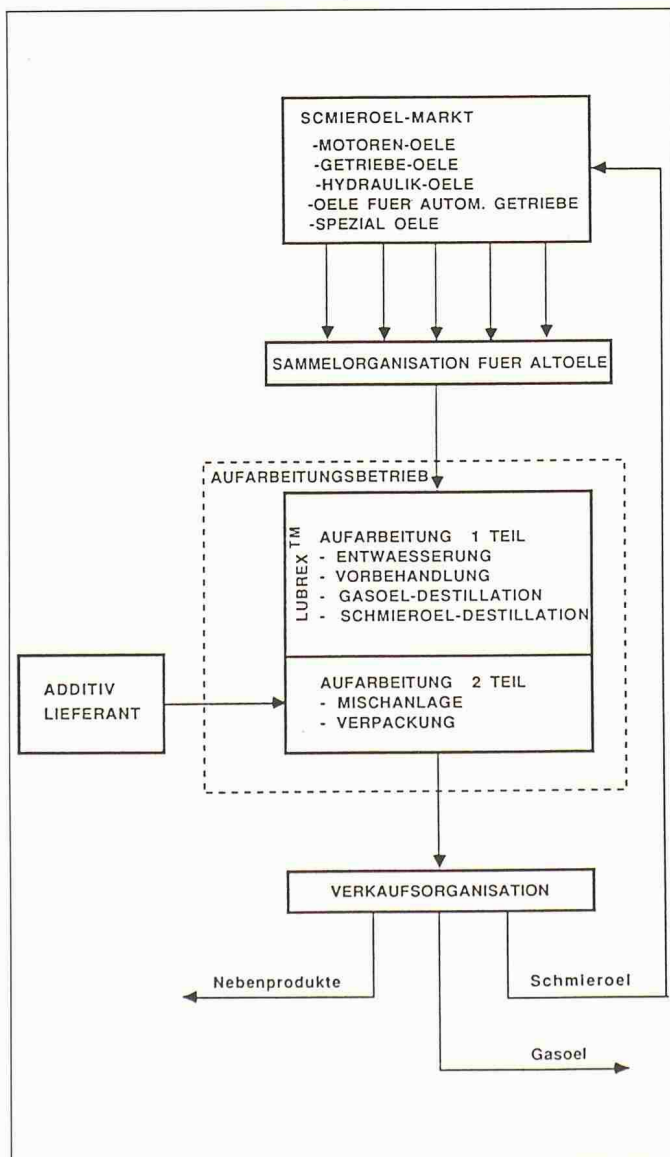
SCMIEROEL-MARKT
-MOTOREN-OELE
-GETRIEBE-OELE
-HYDRAULIK-OELE
-OELE FUER AUTOM. GETRIEBE
-SPEZIAL OELE

SAMMELORGANISATION FUER ALTOELE

AUFARBEITUNGSBETRIEB

LUBREX TM

AUFARBEITUNG 1 TEIL
- ENTWAESSERUNG
- VORBEHANDLUNG
- GASOEL-DESTILLATION
- SCHMIEROEL-DESTILLATION

ADDITIV LIEFERANT

AUFARBEITUNG 2 TEIL
- MISCHANLAGE
- VERPACKUNG

VERKAUFSORGANISATION

Nebenprodukte

Schmieroel

Gasoel